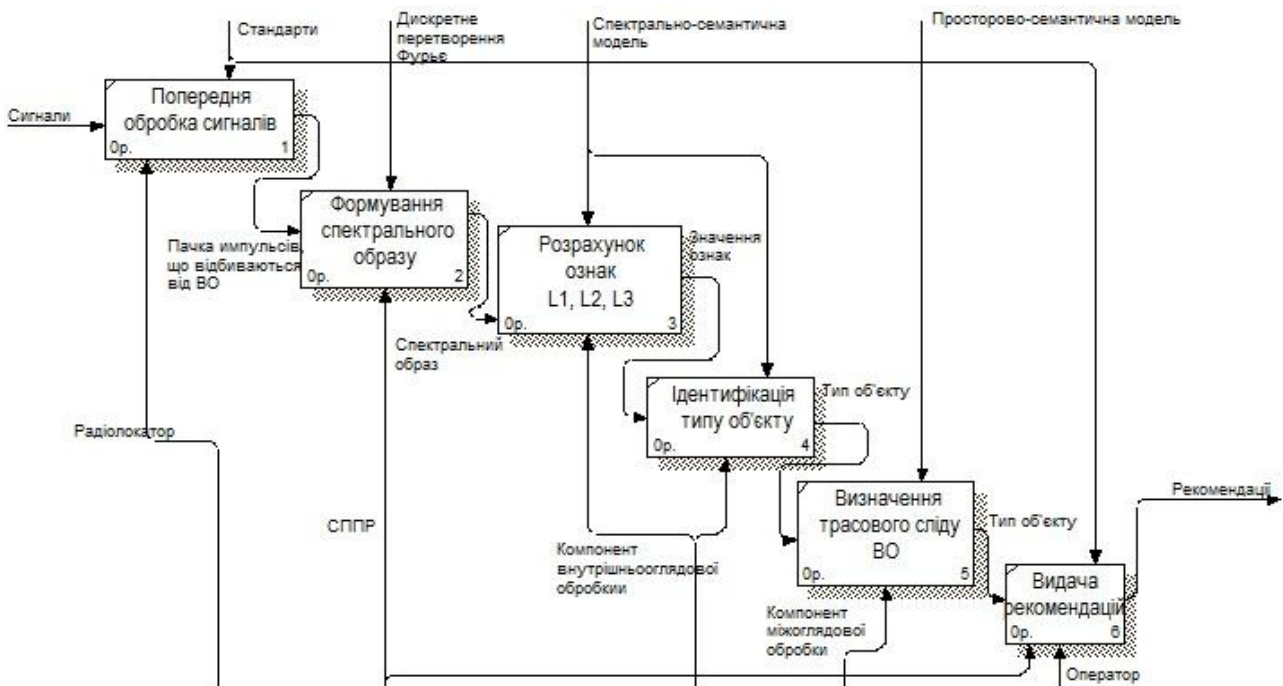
Стандарти

Дискретне перетворення Фурьє

Спектрально-семантична модель

Просторово-семантична модель

Сигнали

Попередня обробка сигналів
0р. 1

Формування спектрального образу
0р. 2

Пачка импульсів, що відбиваються від ВО

Розрахунок ознак L1, L2, L3
0р. 3

Значення ознак

Спектральний образ

Ідентифікація типу об'єкту
0р. 4

Тип об'єкту

Радіолокатор

Визначення трасового сліду ВО
0р. 5

Тип об'єкту

Рекомендації

СППР

Компонент внутрішньооглядової обробки

Компонент міжоглядової обробки

Видача рекомендації
0р. 6

Оператор